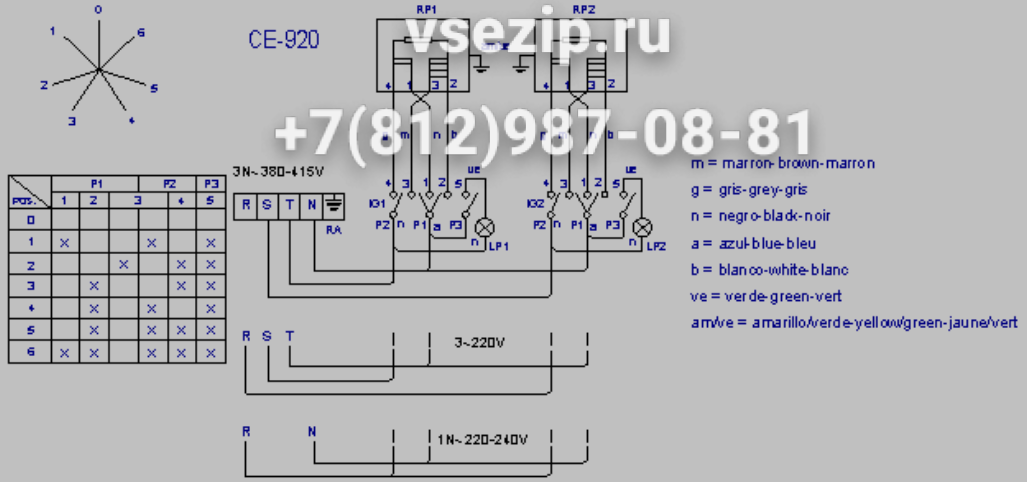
vsezip.ru

+7(812)987-08-81

CE-920

0
1
6
2
5
3
4

| POS. | P1 1 | P1 2 | P2 3 | P2 4 | P3 5 |
|---|---|---|---|---|---|
| 0 | | | | | |
| 1 | × | | × | | × |
| 2 | | | × | × | × |
| 3 | | × | | × | × |
| 4 | | × | × | | × |
| 5 | | × | × | × | × |
| 6 | × | × | × | × | × |

RP1
RP2
4 1 3 2
4 1 3 2
m n b
m n b
3N~380-415V
R S T N
RA
4 3 1 2 5 ue
IG1
P2 n P1 a P3
LP1
4 3 1 2 5 ue
IG2
P2 n P1 a P3
LP2

m = marron-brown-marron
g = gris-grey-gris
n = negro-black-noir
a = azul-blue-bleu
b = blanco-white-blanc
ve = verde-green-vert
am/ve = amarillo/verde-yellow/green-jaune/vert

R S T
3~220V

R N
1N~220-240V